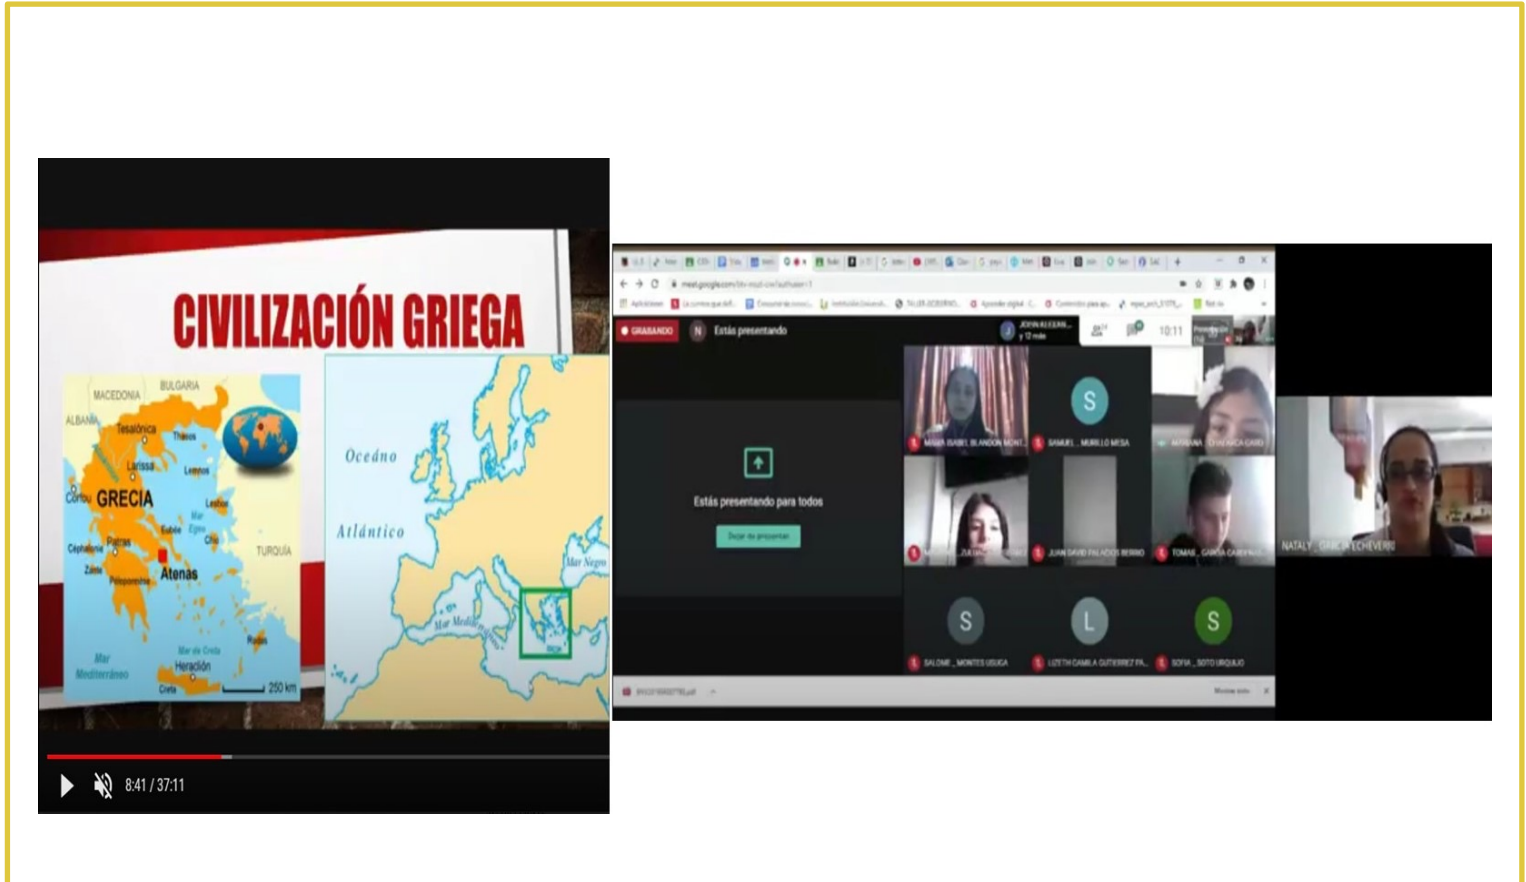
CIVILIZACIÓN GRIEGA

MACEDONIA
BULGARIA
ALBANIA
Tesalónica
Thasos
Larissa
Lemnos
Corfu
GRECIA
Lesbos
Eubea
Mar Egeo
Chio
Cephalonia
Patras
Zante
Atenas
TURQUÍA
Peloponeso
Mar de Creta
Rodas
Mar Mediterráneo
Heraclión
Creta
250 km

Océano
Atlántico
Mar Negro
Mar Mediterráneo

8:41 / 37:11

GRABANDO
Estás presentando
JOHN ALCERA... y 12 más
10:11

Estás presentando para todos
Dejar de presentar

MARIA ISABEL BLANDON MONT...
SAMUEL _MURILLO MESA
MARIANA _ CHAVARRIA CARO
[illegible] _ZULUAGA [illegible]
JUAN DAVID PALACIOS BERRIO
TOMAS _ GARCIA CARDENAS
NATALY _ GARCIA ECHEVERRI
SALOME _ MONTES USUGA
LIZETH CAMILA GUTIERREZ PA...
SOFIA _ SOTO URQUIJO

Mostrar todo